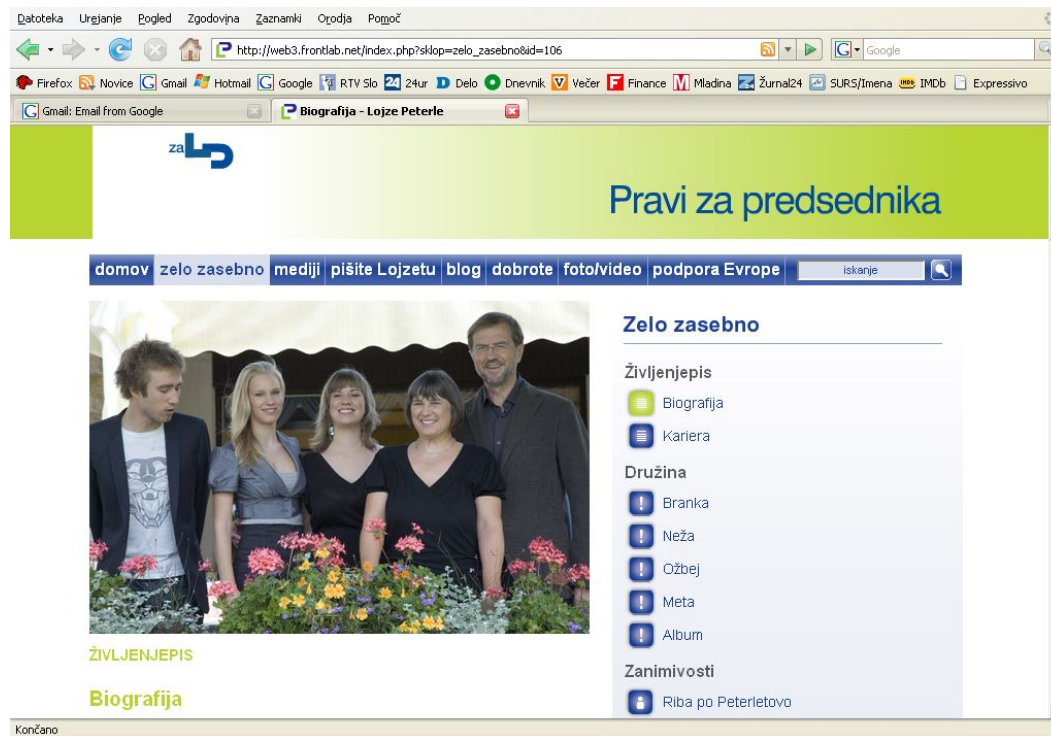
Datoteka Urejanje Pogled Zgodovina Zaznamki Orodja Pomoč

http://web3.frontlab.net/index.php?sklop=zelo_zasebno&id=106

Google

Firefox Novice Gmail Hotmail Google RTV Slo 24ur Delo Dnevnik Večer Finance Mladina Žurnal24 SURS/Imena IMDb Expressivo

Gmail: Email from Google

Biografija - Lojze Peterle

za LP

Pravi za predsednika

domov zelo zasebno mediji pišite Lojzetu blog dobrote foto/video podpora Evrope

iskanje

Zelo zasebno

Življenjepis

Biografija

Kariera

Družina

Branka

Neža

Ožbej

Meta

Album

Zanimivosti

Riba po Peterletovo

ŽIVLJENJEPIS

Biografija

Končano